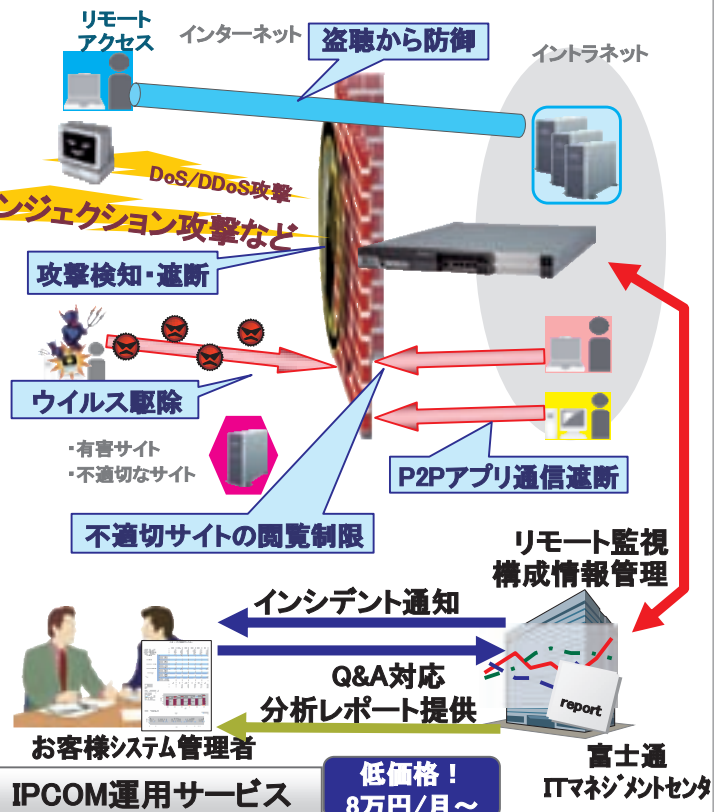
リモート
アクセス

インターネット

盗聴から防御

イントラネット

DoS/DDoS攻撃

ンジェクション攻撃など

攻撃検知・遮断

ウイルス駆除

・有害サイト
・不適切なサイト

P2Pアプリ通信遮断

不適切サイトの閲覧制限

リモート監視
構成情報管理

インシデント通知

Q&A対応
分析レポート提供

report

お客様システム管理者

富士通
ITマネジメントセンタ

IPCOM運用サービス

低価格！
8万円/月～